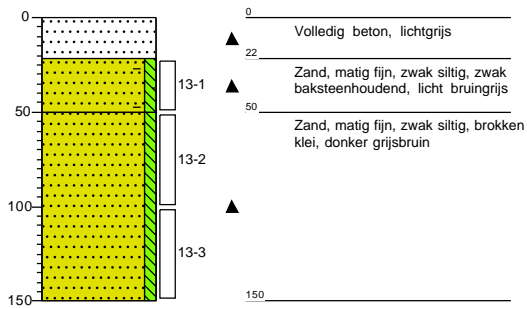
0
50
100
150

13-1
13-2
13-3

0
Volledig beton, lichtgrijs
22
Zand, matig fijn, zwak siltig, zwak baksteenhoudend, licht bruingrijs
50
Zand, matig fijn, zwak siltig, brokken klei, donker grijsbruin
150